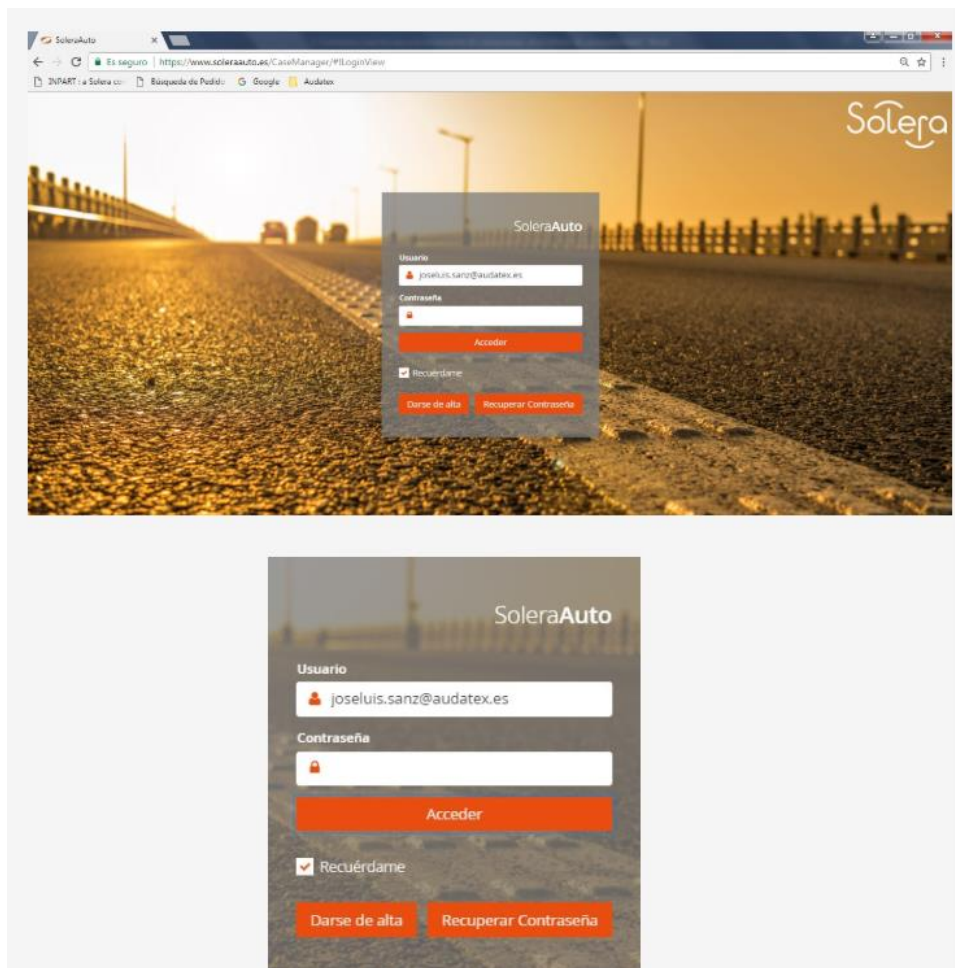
SoleraAuto ×

Es seguro | https://www.soleraauto.es/CaseManager/#!LoginView

3NPART : a Solera co · Búsqueda de Pedido · Google · Audatex

Solera

SoleraAuto

Usuario

joseluis.sanz@audatex.es

Contraseña

Acceder

Recuérdame

Darse de alta Recuperar Contraseña

SoleraAuto

Usuario

joseluis.sanz@audatex.es

Contraseña

Acceder

Recuérdame

Darse de alta Recuperar Contraseña